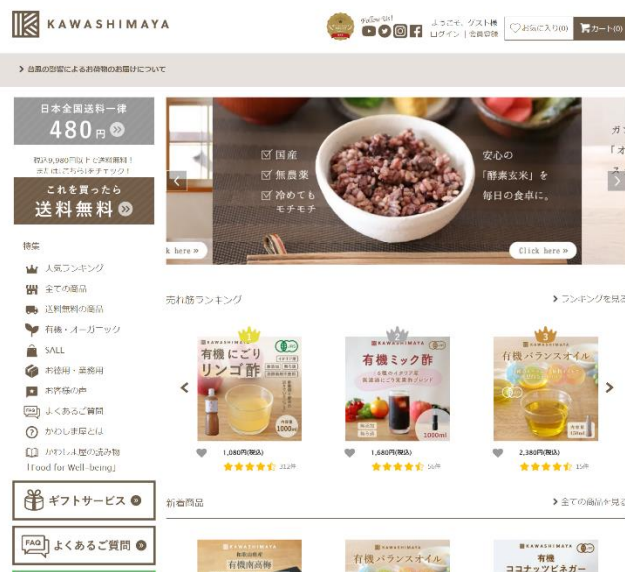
KAWASHIMAYA

Follow Us!

ようこそ、ゲスト様
ログイン | 会員登録

お気に入り(0)

カート(0)

> 台風の影響によるお荷物のお届けについて

日本全国送料一律
480円

初入9,980円以上で送料無料!
詳しくはこちらをチェック!

これを買ったら
送料無料

特集

人気ランキング

全ての商品

送料無料の商品

有機・オーガニック

SALE

お徳用・業務用

お客様の声

よくあるご質問

かわしま屋とは

かわしま屋の読み物
「Food for Well-being」

ギフトサービス

よくあるご質問

国産
無農薬
冷めてもモチモチ

安心の
「酵素玄米」を
毎日の食卓に。

Click here »

k here »

売れ筋ランキング

> ランキングを見る

KAWASHIMAYA
有機 にごり
リンゴ酢

1,080円(税込)
212件

KAWASHIMAYA
有機ミック酢
1000ml

1,680円(税込)
56件

KAWASHIMAYA
有機 バランスオイル

2,380円(税込)
15件

新着商品

> 全ての商品を見る

KAWASHIMAYA
有機 バランスオイル

KAWASHIMAYA
有機
ココナッツビネガー